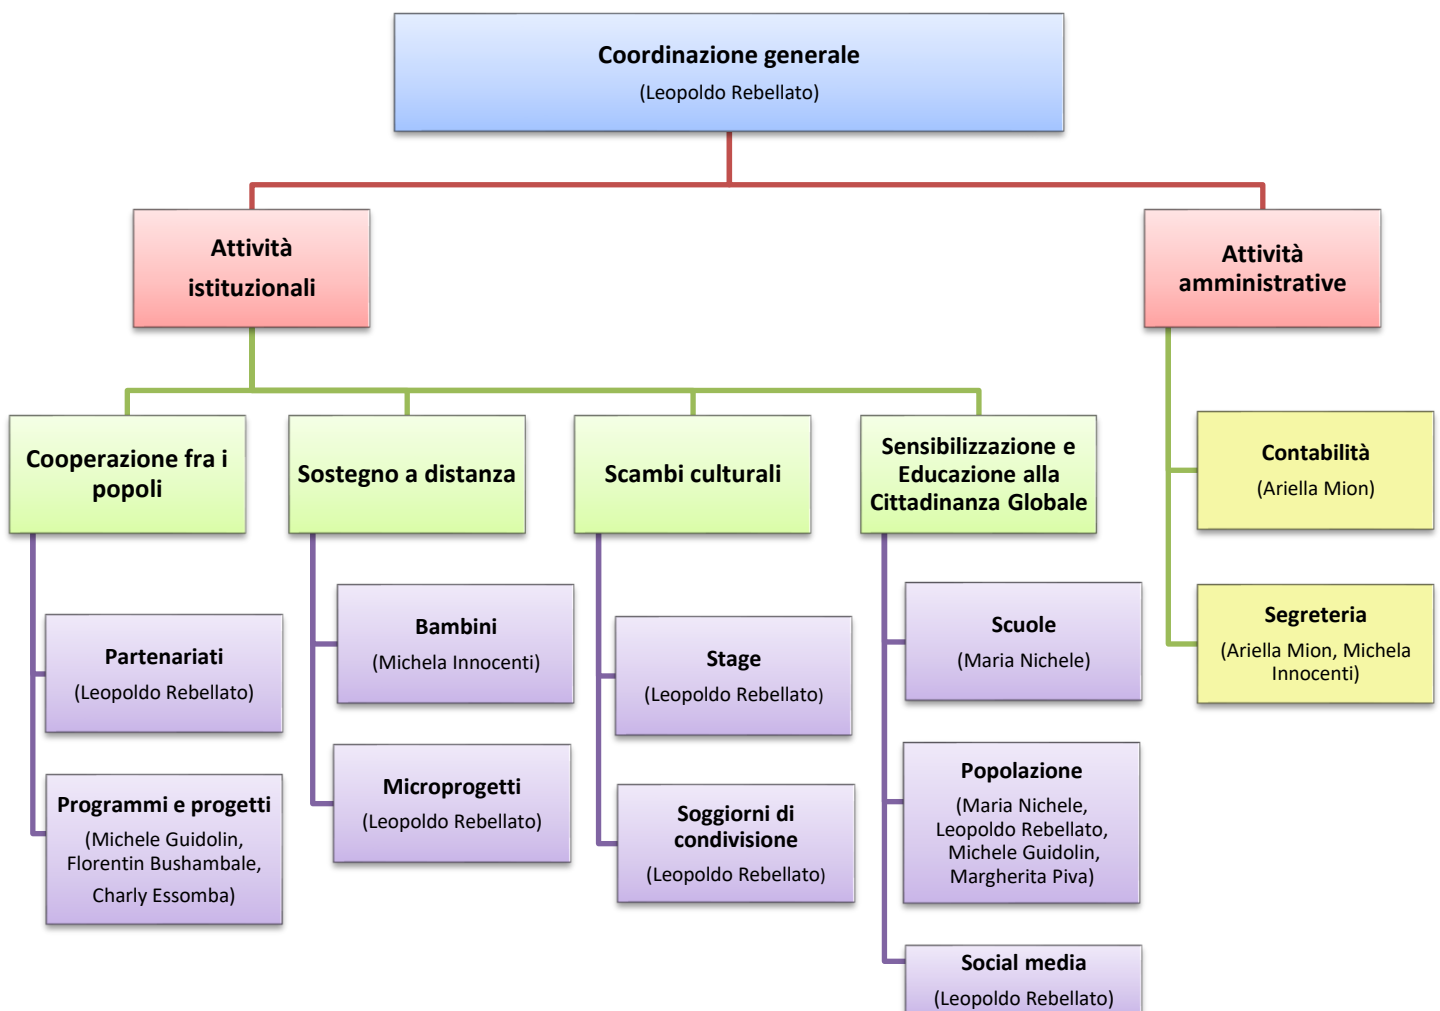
Coordinazione generale
(Leopoldo Rebellato)

Attività istituzionali

Attività amministrative

Cooperazione fra i popoli

Sostegno a distanza

Scambi culturali

Sensibilizzazione e Educazione alla Cittadinanza Globale

Contabilità
(Ariella Mion)

Segreteria
(Ariella Mion, Michela Innocenti)

Partenariati
(Leopoldo Rebellato)

Programmi e progetti
(Michele Guidolin, Florentin Bushambale, Charly Essomba)

Bambini
(Michela Innocenti)

Microprogetti
(Leopoldo Rebellato)

Stage
(Leopoldo Rebellato)

Soggiorni di condivisione
(Leopoldo Rebellato)

Scuole
(Maria Nichele)

Popolazione
(Maria Nichele, Leopoldo Rebellato, Michele Guidolin, Margherita Piva)

Social media
(Leopoldo Rebellato)